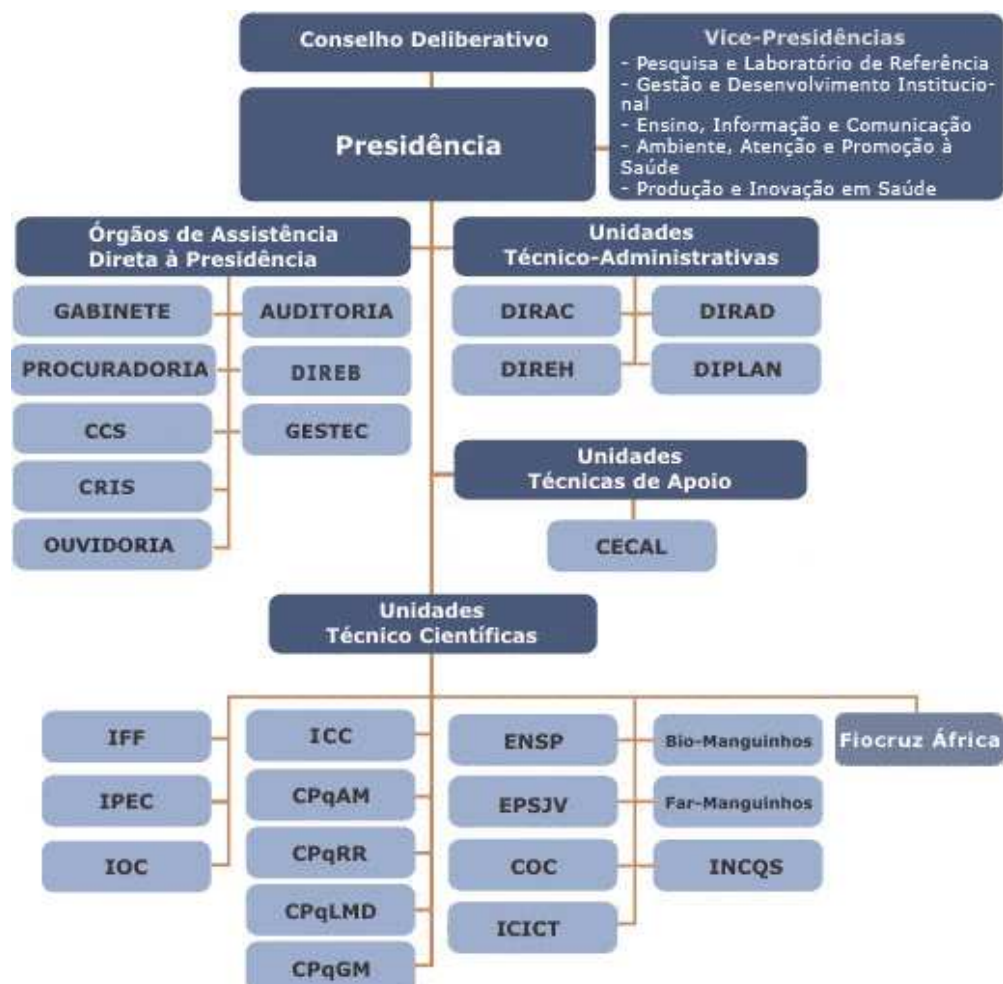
Conselho Deliberativo

Vice-Presidências
- Pesquisa e Laboratório de Referência
- Gestão e Desenvolvimento Institucional
- Ensino, Informação e Comunicação
- Ambiente, Atenção e Promoção à Saúde
- Produção e Inovação em Saúde

Presidência

Órgãos de Assistência Direta à Presidência

GABINETE
AUDITORIA
PROCURADORIA
DIREB
CCS
GESTEC
CRIS
OUVIDORIA

Unidades Técnico-Administrativas

DIRAC
DIRAD
DIREH
DIPLAN

Unidades Técnicas de Apoio

CECAL

Unidades Técnico Científicas

IFF
IPEC
IOC
ICC
CPqAM
CPqRR
CPqLMD
CPqGM
ENSP
EPSJV
COC
ICICT
Bio-Manguinhos
Far-Manguinhos
INCQS
Fiocruz África